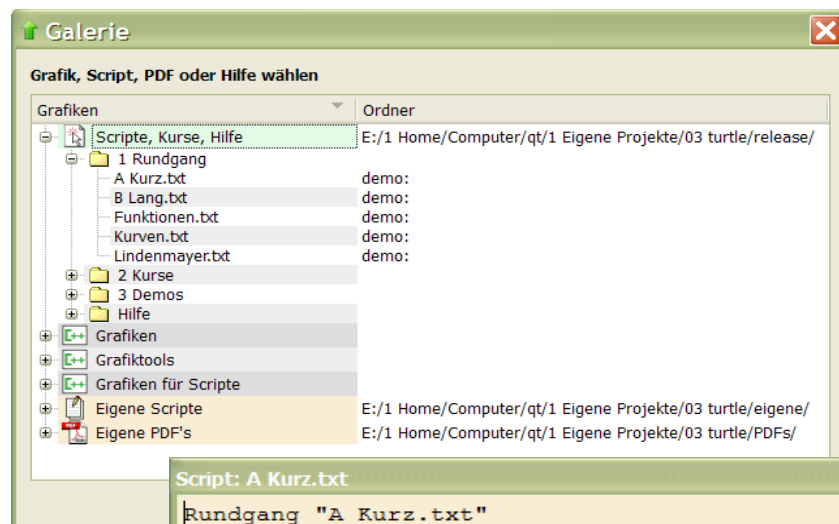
Galerie

Grafik, Script, PDF oder Hilfe wählen

| Grafiken | Ordner |
|---|---|
| Scripte, Kurse, Hilfe | E:/1 Home/Computer/qt/1 Eigene Projekte/03 turtle/release/ |
| 1 Rundgang | |
| A Kurz.txt | demo: |
| B Lang.txt | demo: |
| Funktionen.txt | demo: |
| Kurven.txt | demo: |
| Lindenmayer.txt | demo: |
| 2 Kurse | |
| 3 Demos | |
| Hilfe | |
| Grafiken | |
| Grafiktools | |
| Grafiken für Scripte | |
| Eigene Scripte | E:/1 Home/Computer/qt/1 Eigene Projekte/03 turtle/eigene/ |
| Eigene PDF's | E:/1 Home/Computer/qt/1 Eigene Projekte/03 turtle/PDFs/ |

Script: A Kurz.txt

Rundgang "A Kurz.txt"